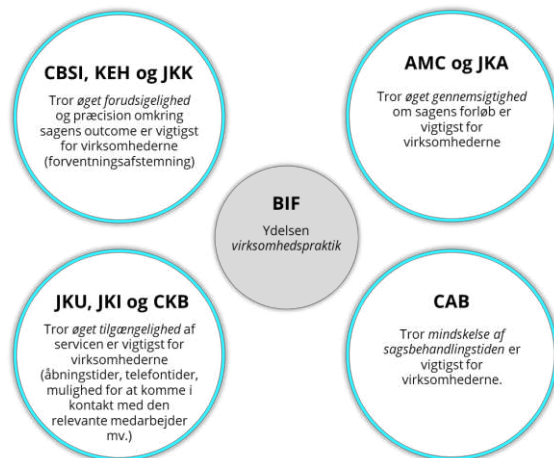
CBSI, KEH og JKK

Tror øget forudsigelighed og præcision omkring sagens outcome er vigtigst for virksomhederne (forventningsafstemning)

AMC og JKA

Tror øget gennemsigtighed om sagens forløb er vigtigst for virksomhederne

BIF

Ydelsen virksomhedspraktik

JKU, JKI og CKB

Tror øget tilgængelighed af servicen er vigtigst for virksomhederne (åbningstider, telefontider, mulighed for at komme i kontakt med den relevante medarbejder mv.)

CAB

Tror mindskelse af sagsbehandlingstiden er vigtigst for virksomhederne.